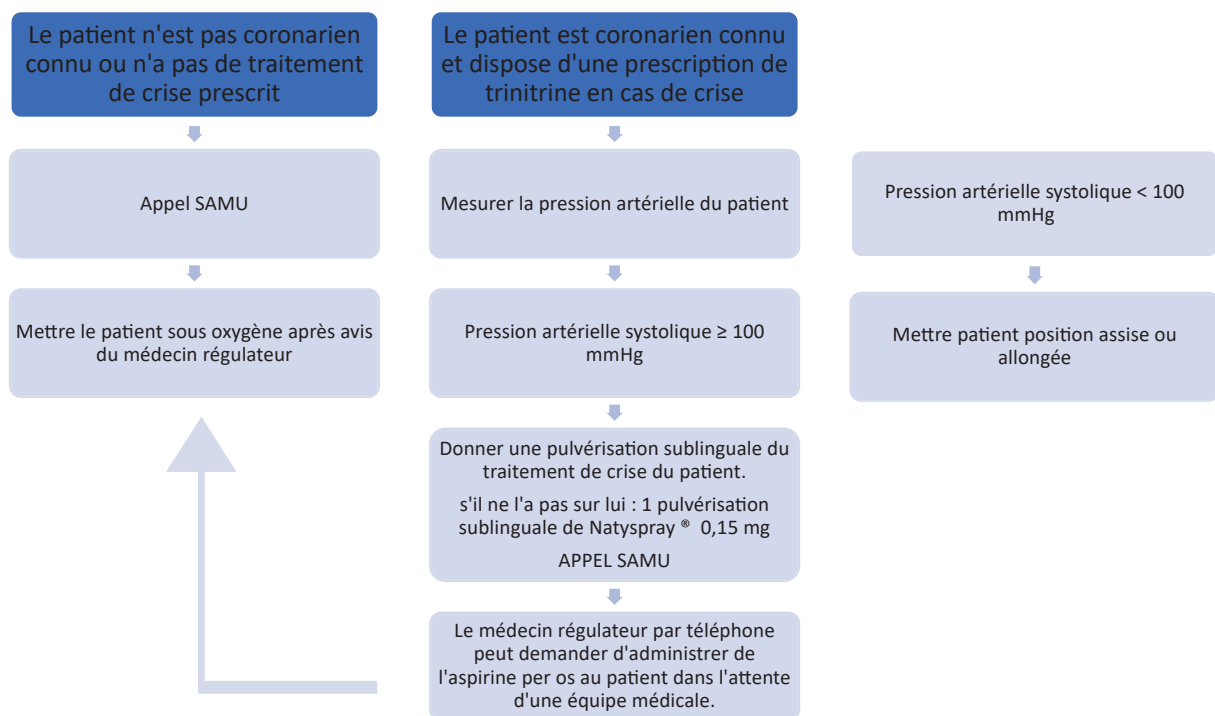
Le patient n'est pas coronarien connu ou n'a pas de traitement de crise prescrit

Appel SAMU

Mettre le patient sous oxygène après avis du médecin régulateur

Le patient est coronarien connu et dispose d'une prescription de trinitrine en cas de crise

Mesurer la pression artérielle du patient

Pression artérielle systolique ≥ 100 mmHg

Donner une pulvérisation sublinguale du traitement de crise du patient.

s'il ne l'a pas sur lui : 1 pulvérisation sublinguale de Natyspray ® 0,15 mg

APPEL SAMU

Le médecin régulateur par téléphone peut demander d'administrer de l'aspirine per os au patient dans l'attente d'une équipe médicale.

Pression artérielle systolique < 100 mmHg

Mettre patient position assise ou allongée